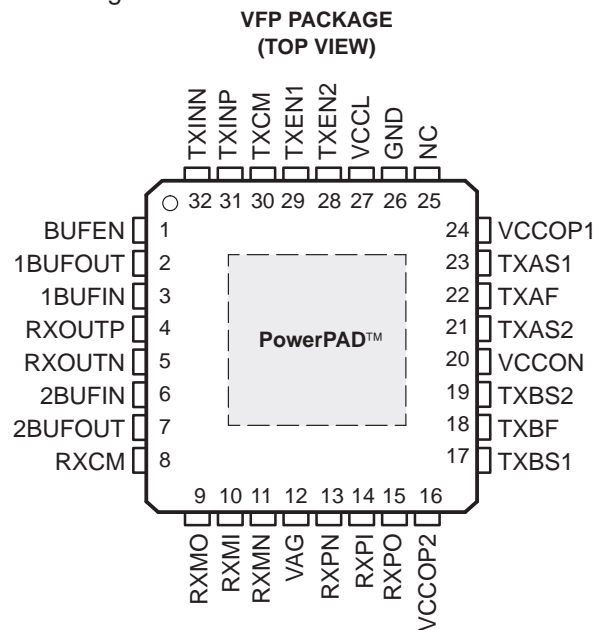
VFP PACKAGE
(TOP VIEW)

TXINN 32
TXINP 31
TXCM 30
TXEN1 29
TXEN2 28
VCCL 27
GND 26
NC 25

BUFEN 1
1BUFOUT 2
1BUFIN 3
RXOUTP 4
RXOUTN 5
2BUFIN 6
2BUFOUT 7
RXCM 8

PowerPAD™

24 VCCOP1
23 TXAS1
22 TXAF
21 TXAS2
20 VCCON
19 TXBS2
18 TXBF
17 TXBS1

9 RXMO
10 RXMI
11 RXMN
12 VAG
13 RXPN
14 RXPI
15 RXPO
16 VCCOP2